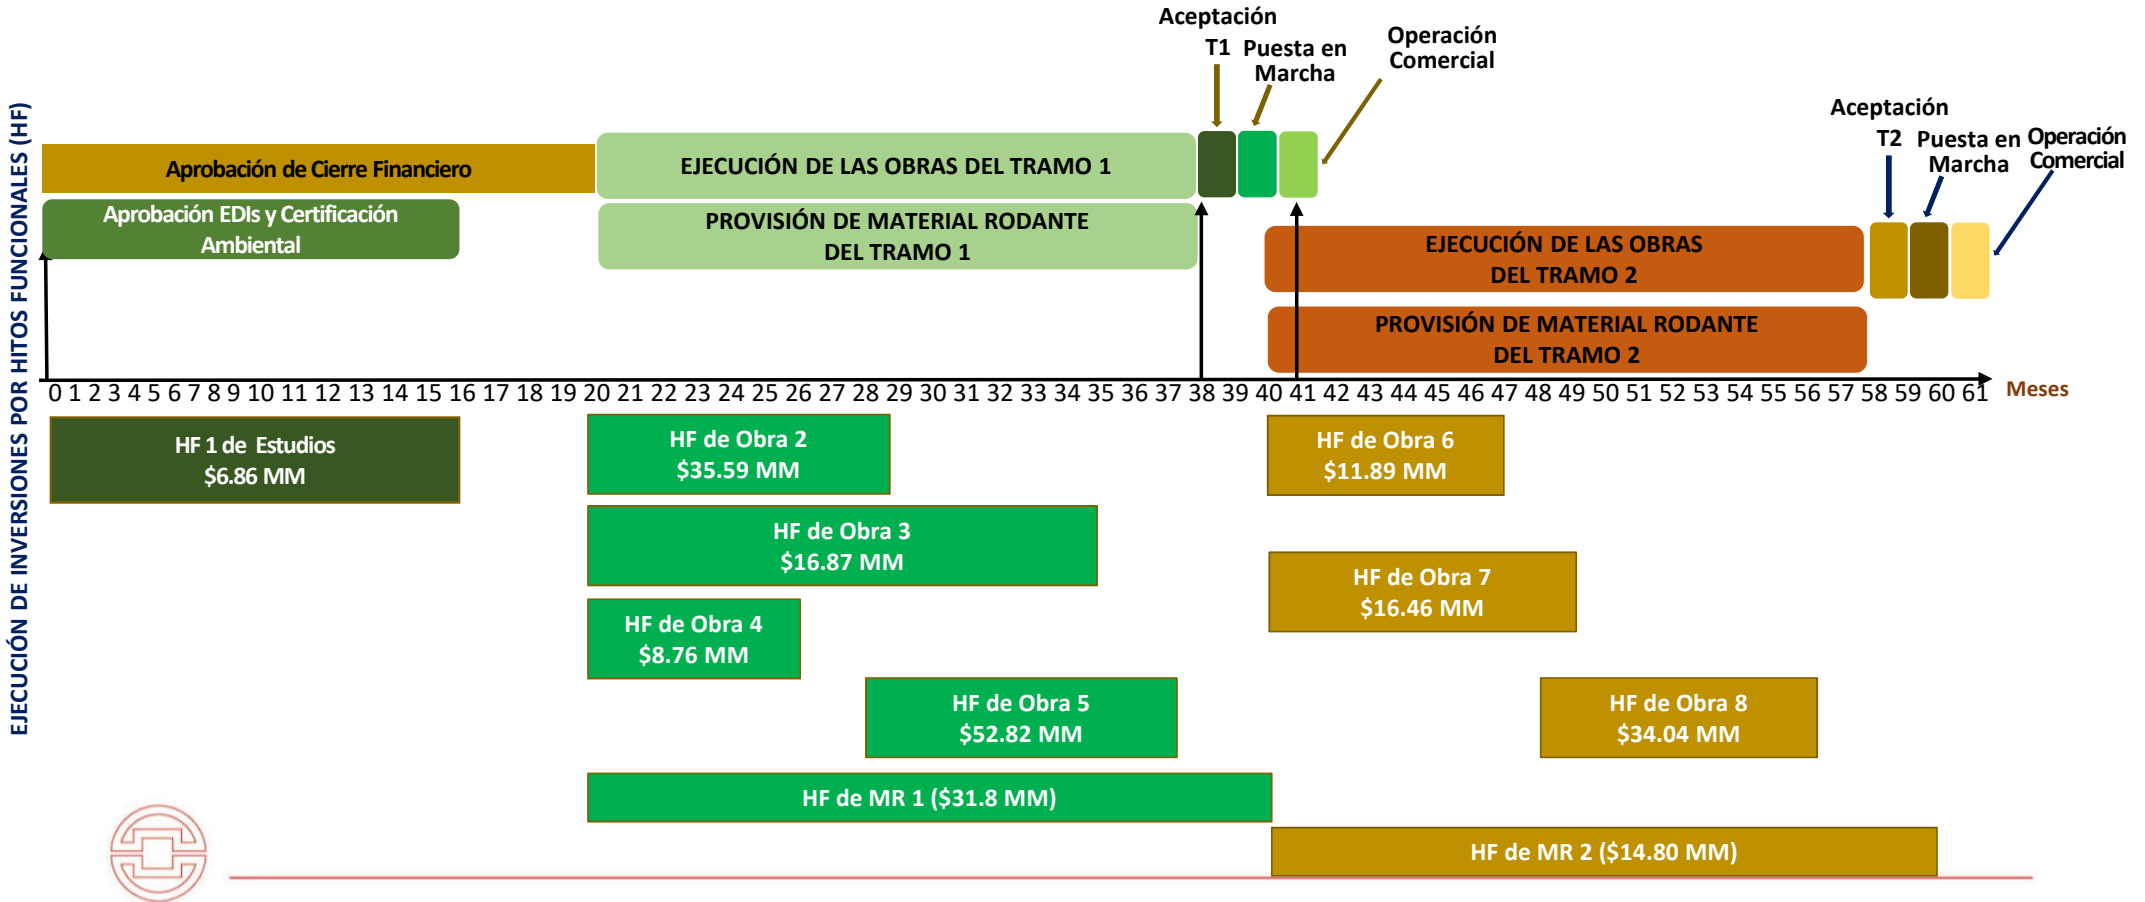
EJECUCIÓN DE INVERSIONES POR HITOS FUNCIONALES (HF)

Aceptación T1

Puesta en Marcha

Operación Comercial

Aceptación T2

Puesta en Marcha

Operación Comercial

Aprobación de Cierre Financiero

Aprobación EDIs y Certificación Ambiental

EJECUCIÓN DE LAS OBRAS DEL TRAMO 1

PROVISIÓN DE MATERIAL RODANTE DEL TRAMO 1

EJECUCIÓN DE LAS OBRAS DEL TRAMO 2

PROVISIÓN DE MATERIAL RODANTE DEL TRAMO 2

0 1 2 3 4 5 6 7 8 9 10 11 12 13 14 15 16 17 18 19 20 21 22 23 24 25 26 27 28 29 30 31 32 33 34 35 36 37 38 39 40 41 42 43 44 45 46 47 48 49 50 51 52 53 54 55 56 57 58 59 60 61 Meses

HF 1 de Estudios $6.86 MM

HF de Obra 2 $35.59 MM

HF de Obra 3 $16.87 MM

HF de Obra 4 $8.76 MM

HF de Obra 5 $52.82 MM

HF de MR 1 ($31.8 MM)

HF de Obra 6 $11.89 MM

HF de Obra 7 $16.46 MM

HF de Obra 8 $34.04 MM

HF de MR 2 ($14.80 MM)